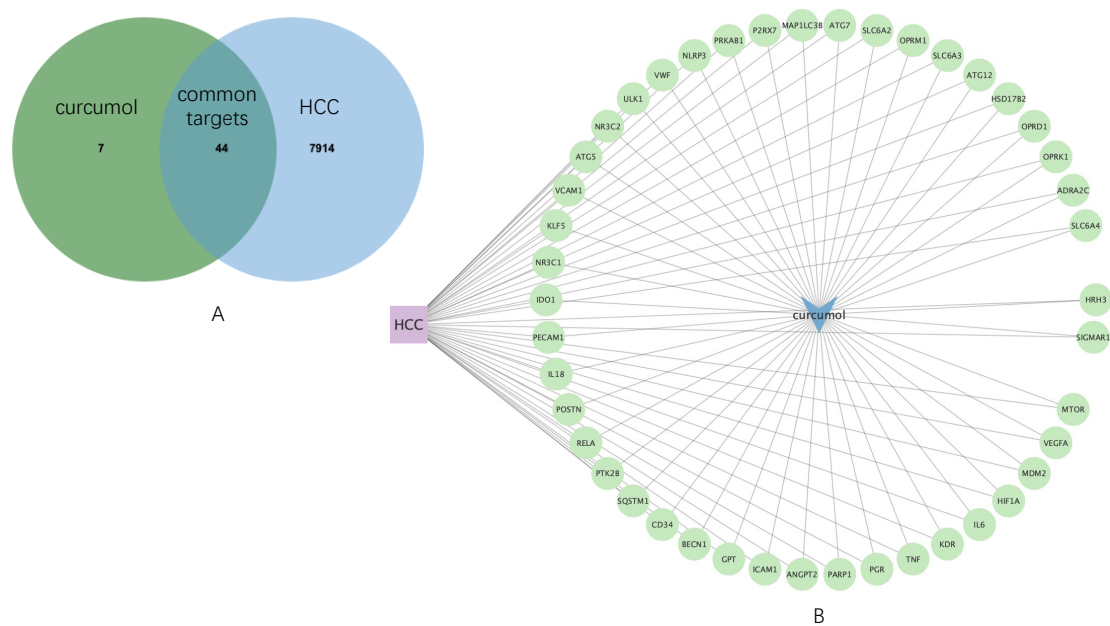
curcumol
7
common targets
44
HCC
7914

A

HCC

curcumol

MAP1LC3B
ATG7
P2RX7
SLC6A2
PRKAB1
OPRM1
NLRP3
SLC6A3
VWF
ATG12
ULK1
HSD17B2
NR3C2
OPRD1
ATG5
OPRK1
VCAM1
ADRA2C
KLF5
SLC6A4
NR3C1
IDO1
HRH3
SIGMAR1
PECAM1
IL18
MTOR
POSTN
VEGFA
RELA
MDM2
PTK2B
HIF1A
SQSTM1
IL6
CD34
KDR
BECN1
TNF
GPT
PGR
ICAM1
PARP1
ANGPT2

B